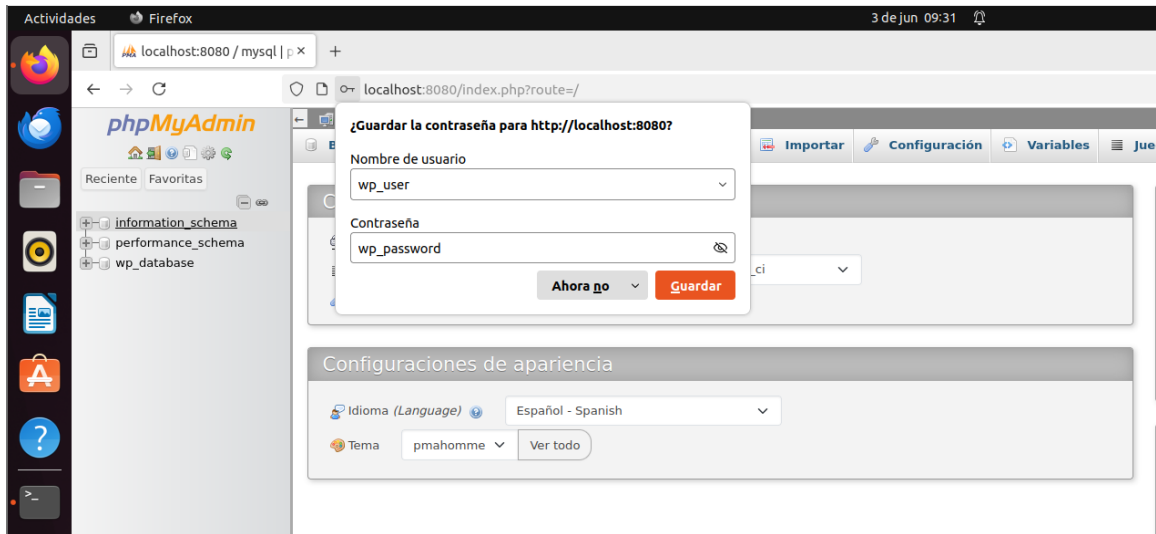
Actividades Firefox 3 de jun 09:31

localhost:8080 / mysql | p ×

localhost:8080/index.php?route=/

phpMyAdmin

Reciente Favoritas

information_schema
performance_schema
wp_database

¿Guardar la contraseña para http://localhost:8080?

Nombre de usuario
wp_user

Contraseña
wp_password

Ahora no Guardar

B Importar Configuración Variables Jue

C

_ci

Configuraciones de apariencia

Idioma (Language) Español - Spanish

Tema pmahomme Ver todo